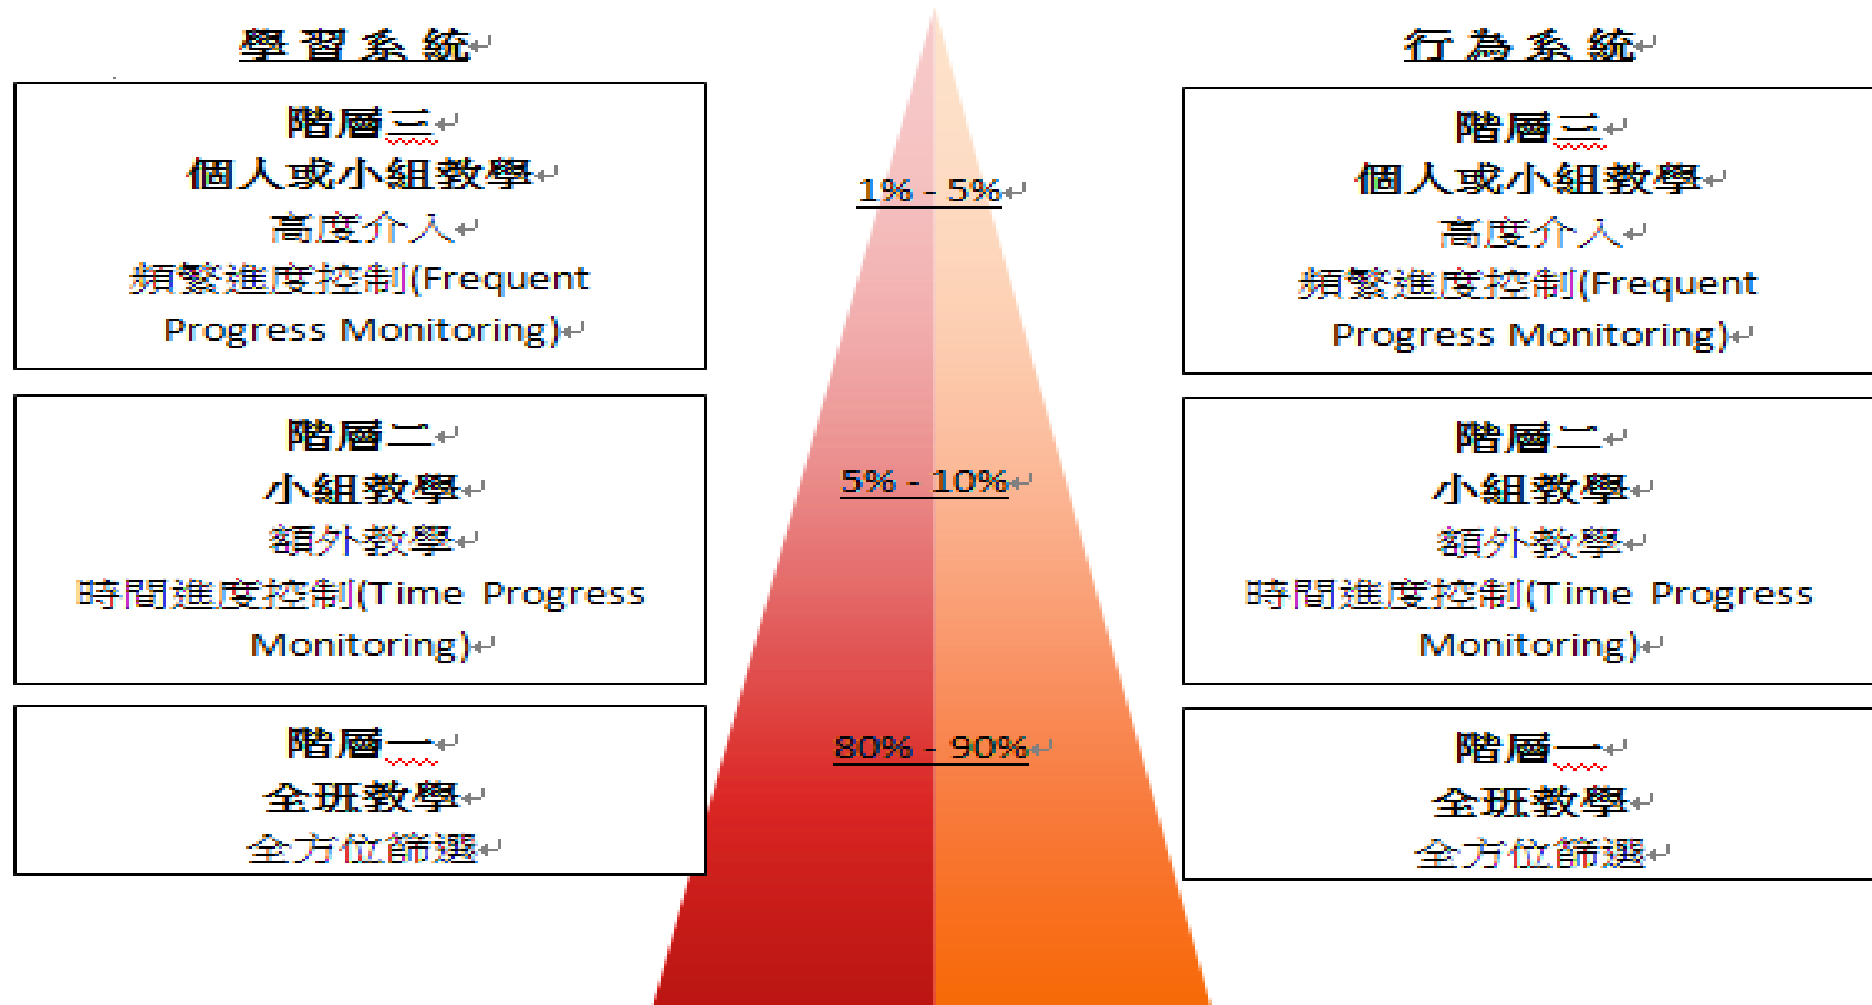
學習系統

階層三
個人或小組教學
高度介入
頻繁進度控制(Frequent Progress Monitoring)

階層二
小組教學
額外教學
時間進度控制(Time Progress Monitoring)

階層一
全班教學
全方位篩選

1% - 5%

5% - 10%

80% - 90%

行為系統

階層三
個人或小組教學
高度介入
頻繁進度控制(Frequent Progress Monitoring)

階層二
小組教學
額外教學
時間進度控制(Time Progress Monitoring)

階層一
全班教學
全方位篩選